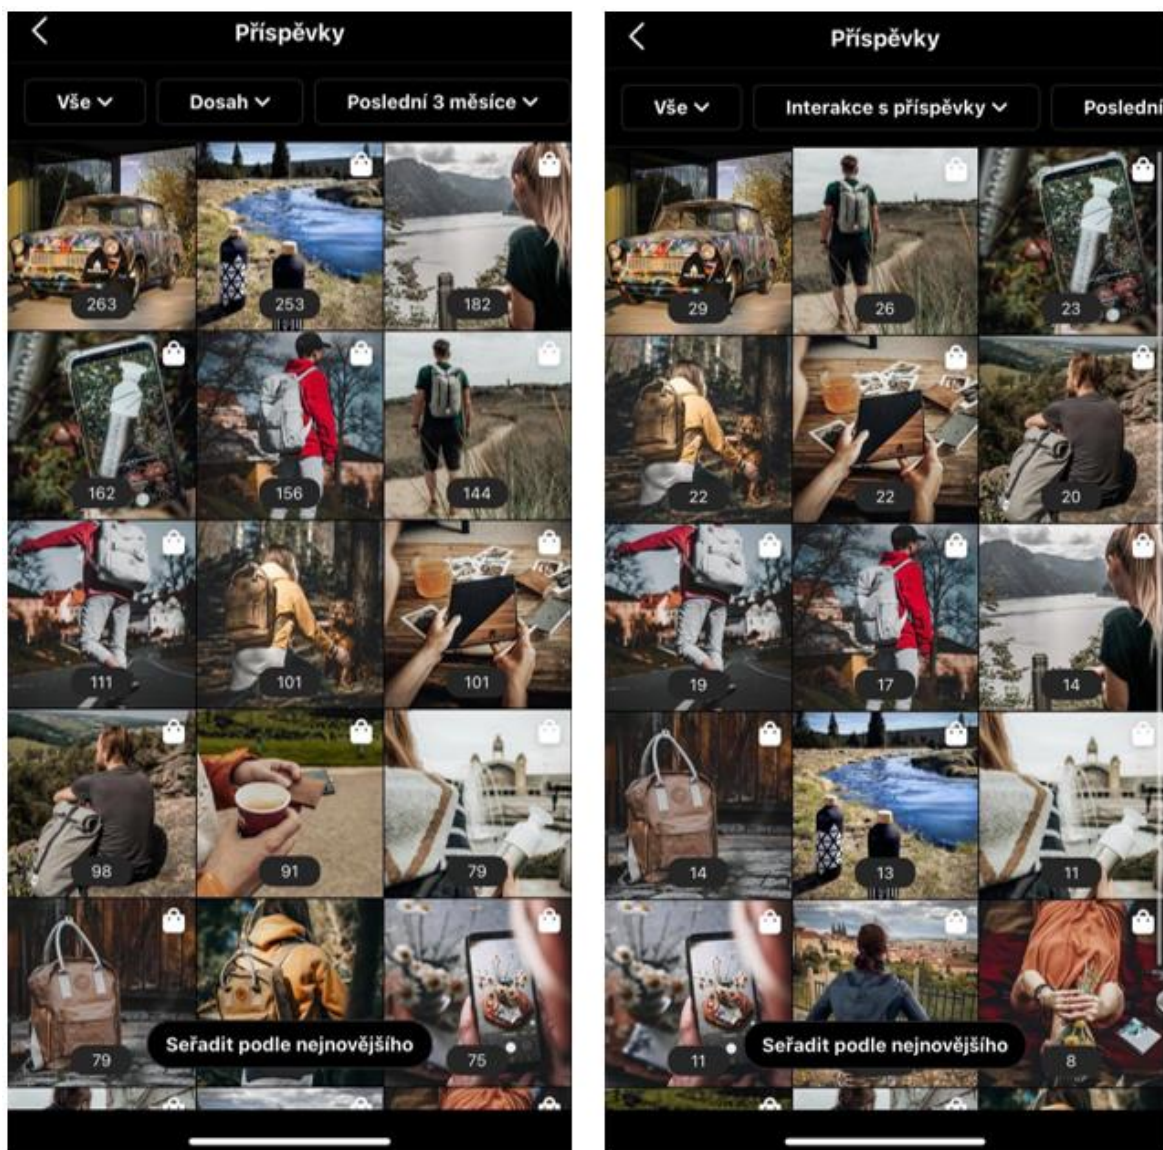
Příspěvky

Vše Dosah Poslední 3 měsíce

263 253 182

162 156 144

111 101 101

98 91 79

79 75

Seřadit podle nejnovějšího

Příspěvky

Vše Interakce s příspěvky Poslední

29 26 23

22 22 20

19 17 14

14 13 11

11 8

Seřadit podle nejnovějšího